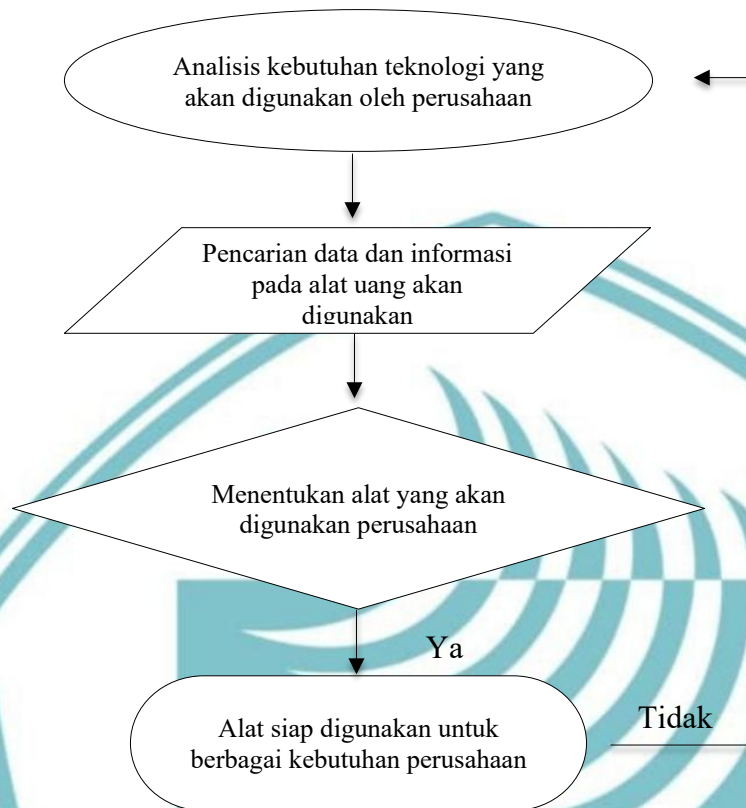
Analisis kebutuhan teknologi yang akan digunakan oleh perusahaan

Pencarian data dan informasi pada alat uang akan digunakan

Menentukan alat yang akan digunakan perusahaan

Ya

Tidak

Alat siap digunakan untuk berbagai kebutuhan perusahaan